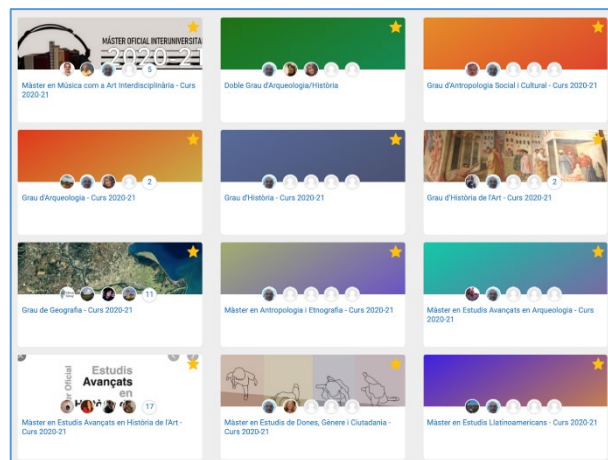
MÀSTER OFICIAL INTERUNIVERSITA
2020-21

5

Màster en Música com a Art Interdisciplinària - Curs 2020-21

Doble Grau d'Arqueologia/Història

Grau d'Antropologia Social i Cultural - Curs 2020-21

2

Grau d'Arqueologia - Curs 2020-21

Grau d'Història - Curs 2020-21

2

Grau d'Història de l'Art - Curs 2020-21

11

Grau de Geografia - Curs 2020-21

Màster en Antropologia i Etnografia - Curs 2020-21

Màster en Estudis Avançats en Arqueologia - Curs 2020-21

Estudis Avançats en

r Oficial

17

Màster en Estudis Avançats en Història de l'Art - Curs 2020-21

Màster en Estudis de Dones, Gènere i Ciutadania - Curs 2020-21

Màster en Estudis Llatinoamericans - Curs 2020-21